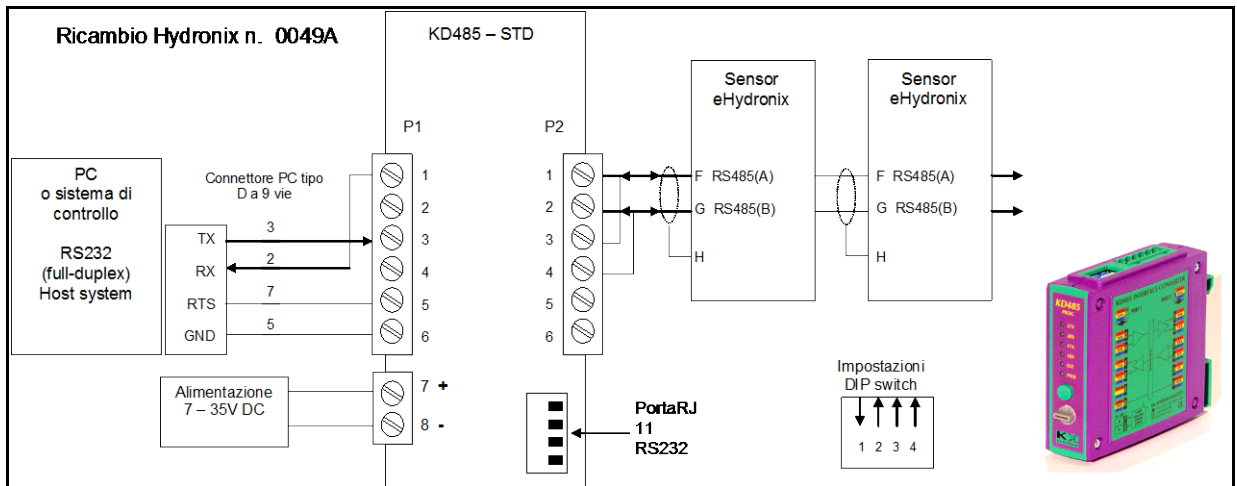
Ricambio Hydronix n. 0049A

KD485 – STD

P1

P2

PC
o sistema di
controllo

RS232
(full-duplex)
Host system

Connettore PC tipo
D a 9 vie

TX
RX
RTS
GND

3
2
7
5

1
2
3
4
5
6

1
2
3
4
5
6

Sensor
eHydronix

F RS485(A)
G RS485(B)
H

Sensor
eHydronix

F RS485(A)
G RS485(B)
H

Alimentazione
7 – 35V DC

7 +
8 -

PortaRJ
11
RS232

Impostazioni
DIP switch

1 2 3 4